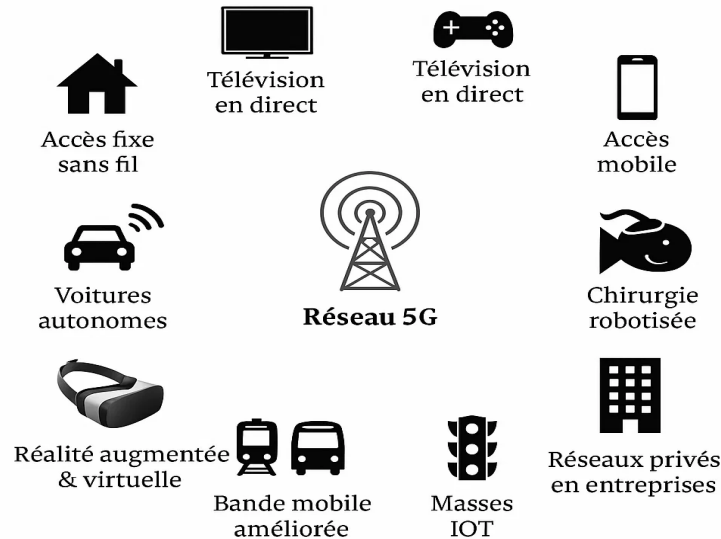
Télévision en direct

Télévision en direct

Accès fixe sans fil

Accès mobile

Voitures autonomes

Réseau 5G

Chirurgie robotisée

Réalité augmentée & virtuelle

Bande mobile améliorée

Masses IOT

Réseaux privés en entreprises